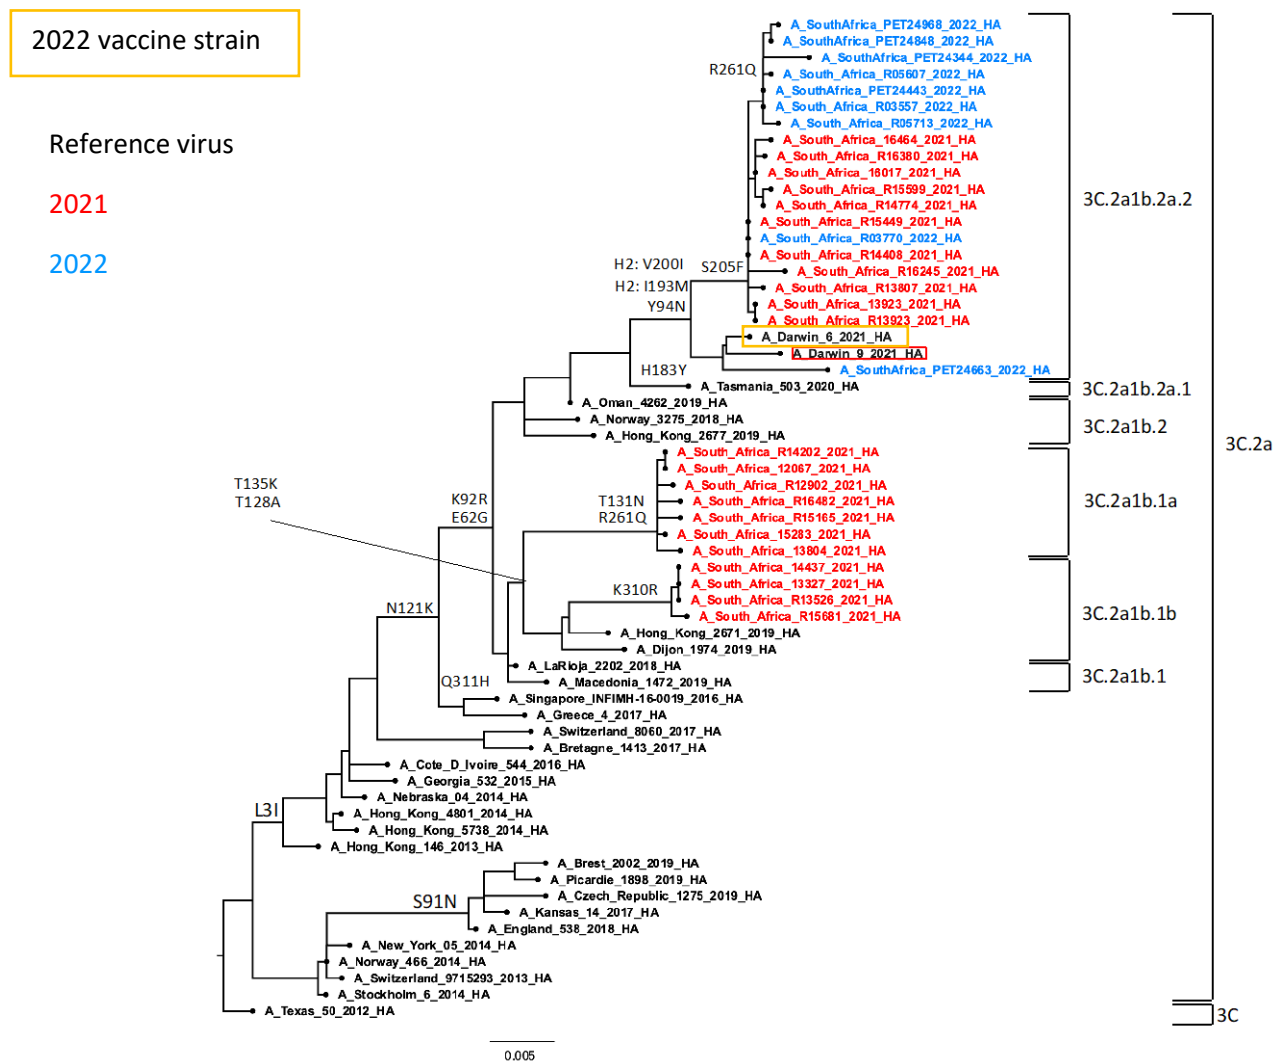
2022 vaccine strain

Reference virus

2021

2022

A_SouthAfrica_PET24968_2022_HA
A_SouthAfrica_PET24848_2022_HA
A_SouthAfrica_PET24344_2022_HA
R261Q
A_South_Africa_R05607_2022_HA
A_SouthAfrica_PET24443_2022_HA
A_South_Africa_R03557_2022_HA
A_South_Africa_R05713_2022_HA
A_South_Africa_16464_2021_HA
A_South_Africa_R16380_2021_HA
A_South_Africa_18017_2021_HA
A_South_Africa_R15599_2021_HA
A_South_Africa_R14774_2021_HA
A_South_Africa_R15449_2021_HA
A_South_Africa_R03770_2022_HA
A_South_Africa_R14408_2021_HA
H2: V200I
S205F
A_South_Africa_R16245_2021_HA
H2: I193M
A_South_Africa_R13807_2021_HA
Y94N
A_South_Africa_13923_2021_HA
A_South_Africa_R13923_2021_HA
A_Darwin_6_2021_HA
A_Darwin_9_2021_HA
A_SouthAfrica_PET24663_2022_HA
H183Y
A_Tasmania_503_2020_HA
A_Oman_4262_2019_HA
A_Norway_3275_2018_HA
A_Hong_Kong_2677_2019_HA
A_South_Africa_R14202_2021_HA
A_South_Africa_12067_2021_HA
A_South_Africa_R12902_2021_HA
T135K
T128A
K92R
E62G
T131N
R261Q
A_South_Africa_R16482_2021_HA
A_South_Africa_R15165_2021_HA
A_South_Africa_15283_2021_HA
A_South_Africa_13804_2021_HA
A_South_Africa_14437_2021_HA
A_South_Africa_13327_2021_HA
K310R
A_South_Africa_R13526_2021_HA
N121K
A_South_Africa_R15681_2021_HA
A_Hong_Kong_2671_2019_HA
A_Dijon_1974_2019_HA
A_LaRioja_2202_2018_HA
Q311H
A_Macedonia_1472_2019_HA
A_Singapore_INFIMH-16-0019_2016_HA
A_Greece_4_2017_HA
A_Switzerland_8060_2017_HA
A_Bretagne_1413_2017_HA
A_Cote_D_Ivoire_544_2016_HA
A_Georgia_532_2015_HA
A_Nebraska_04_2014_HA
L3I
A_Hong_Kong_4801_2014_HA
A_Hong_Kong_5738_2014_HA
A_Hong_Kong_146_2013_HA
A_Brest_2002_2019_HA
A_Picardie_1898_2019_HA
S91N
A_Czech_Republic_1275_2019_HA
A_Kansas_14_2017_HA
A_England_538_2018_HA
A_New_York_05_2014_HA
A_Norway_466_2014_HA
A_Switzerland_9715293_2013_HA
A_Stockholm_6_2014_HA
A_Texas_50_2012_HA

0.005

3C.2a1b.2a.2
3C.2a1b.2a.1
3C.2a1b.2
3C.2a
3C.2a1b.1a
3C.2a1b.1b
3C.2a1b.1
3C